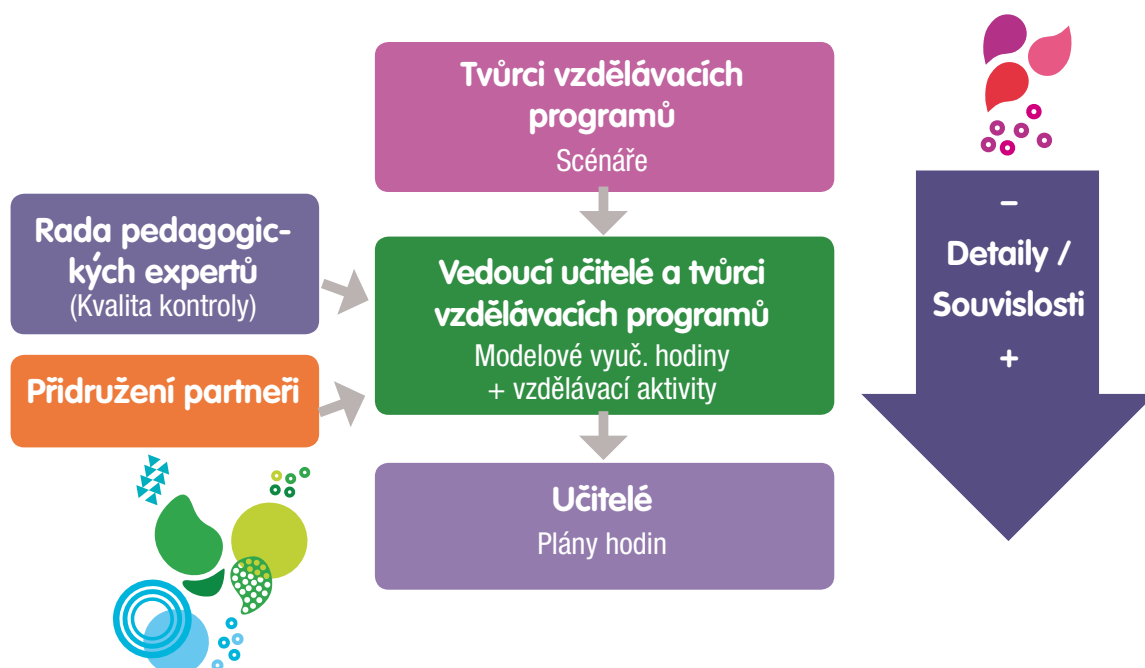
Tvůrci vzdělávacích programů
Scénáře

Rada pedagogických expertů
(Kvalita kontroly)

Přidružení partneři

Vedoucí učitelé a tvůrci vzdělávacích programů
Modelové vyuč. hodiny + vzdělávací aktivity

Učitelé
Plány hodin

–
Detaily / Souvislosti
+